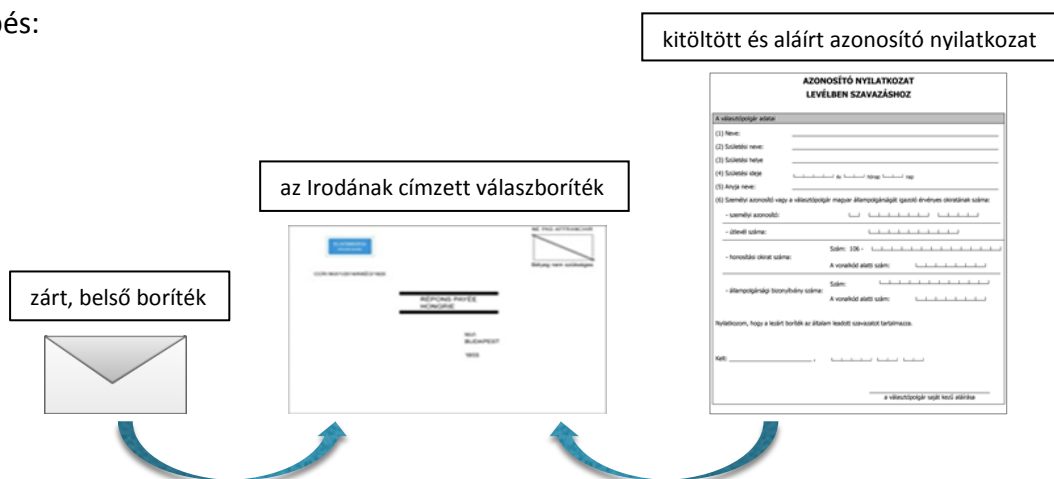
és:

kitöltött és aláírt azonosító nyilatkozat

az Irodának címzett válaszboríték

zárt, belső boríték

AZONOSÍTÓ NYILATKOZAT
LEVÉLBEN SZAVAZÁSHOZ

A választópolgár adatai

(1) Neve:

(2) Születési neve:

(3) Születési helye

(4) Születési ideje év hónap nap

(5) Anyja neve:

(6) Személyi azonosító vagy a választópolgár magyar állampolgárságát igazoló érvényes okiratának száma:

- személyi azonosító:

- útlevél száma:

- honosítási okirat száma: Szám: 106 -

A vonalkód alatti szám:

- állampolgársági bizonyítvány száma: Szám:

A vonalkód alatti szám:

Nyilatkozom, hogy a lezárt boríték az általam leadott szavazatot tartalmazza.

Kelt:

a választópolgár saját kezű aláírása

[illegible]

NE. PAS AFFRANCHIR

Bélyeg nem szükséges

RÉPONSE PAYÉE
HONGRIE

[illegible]
BUDAPEST

1903